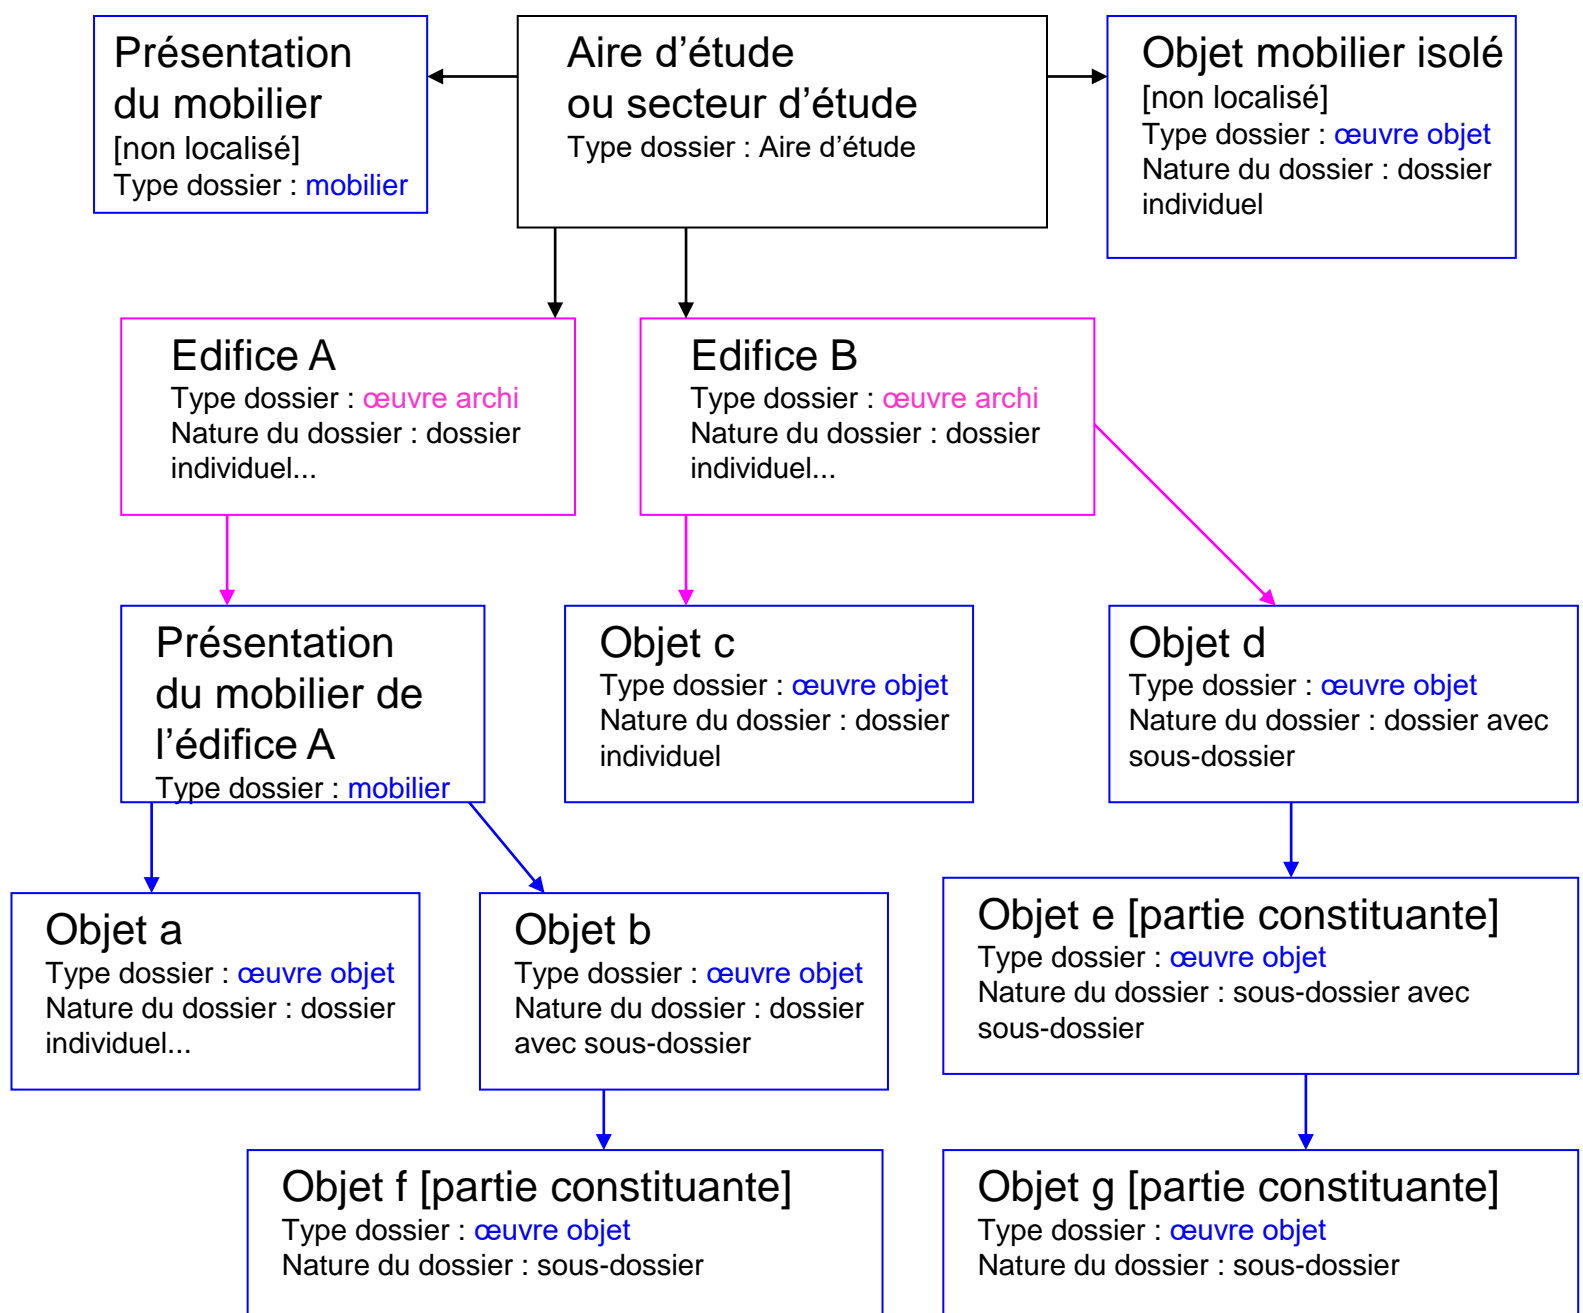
Présentation du mobilier
[non localisé]
Type dossier : mobilier

Aire d’étude ou secteur d’étude
Type dossier : Aire d’étude

Objet mobilier isolé
[non localisé]
Type dossier : œuvre objet
Nature du dossier : dossier individuel

Edifice A
Type dossier : œuvre archi
Nature du dossier : dossier individuel...

Edifice B
Type dossier : œuvre archi
Nature du dossier : dossier individuel...

Présentation du mobilier de l’édifice A
Type dossier : mobilier

Objet c
Type dossier : œuvre objet
Nature du dossier : dossier individuel

Objet d
Type dossier : œuvre objet
Nature du dossier : dossier avec sous-dossier

Objet a
Type dossier : œuvre objet
Nature du dossier : dossier individuel...

Objet b
Type dossier : œuvre objet
Nature du dossier : dossier avec sous-dossier

Objet e [partie constituante]
Type dossier : œuvre objet
Nature du dossier : sous-dossier avec sous-dossier

Objet f [partie constituante]
Type dossier : œuvre objet
Nature du dossier : sous-dossier

Objet g [partie constituante]
Type dossier : œuvre objet
Nature du dossier : sous-dossier